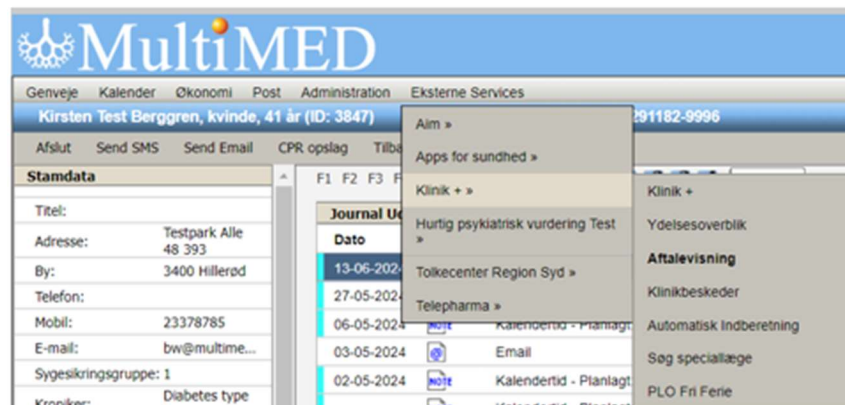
MultiMED

Genveje Kalender Økonomi Post Administration Eksterne Services

Kirsten Test Berggren, kvinde, 41 år (ID: 3847) 291182-9996

Afslut Send SMS Send Email CPR opslag Tilba

Stamdata

| | |
|---|---|
| Titel: | |
| Adresse: | Testpark Alle 48 393 |
| By: | 3400 Hillerød |
| Telefon: | |
| Mobil: | 23378785 |
| E-mail: | bw@multime... |
| Sygesikringsgruppe: | 1 |
| Kroniker: | Diabetes type |

F1 F2 F3 F

Journal U

Dato

13-06-2024
27-05-2024
06-05-2024 Kalendertid - Planlagt
03-05-2024 Email
02-05-2024 Kalendertid - Planlagt

Aim »
Apps for sundhed »
Klinik + »
Hurtig psykiatrisk vurdering Test »
Tolkecenter Region Syd »
Telepharma »

Klinik +
Ydelsesoverblik
Aftalevisning
Klinikbeskeder
Automatisk Indberetning
Søg speciallæge
PLO Fri Ferie